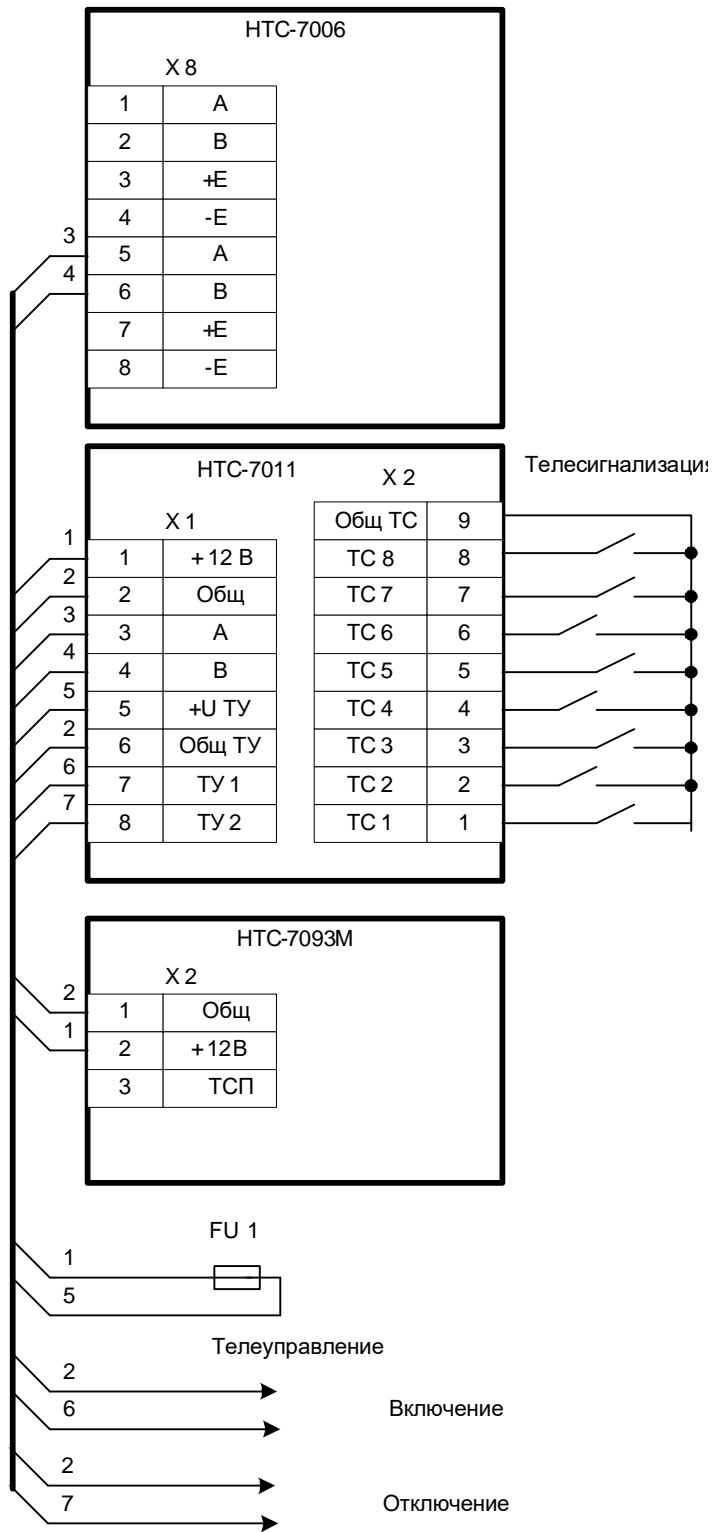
НТС-7006

Х 8

| 1 | A |
|---|---|
| 2 | B |
| 3 | +E |
| 4 | -E |
| 5 | A |
| 6 | B |
| 7 | +E |
| 8 | -E |

3
4

НТС-7011

Х 1

| 1 | + 12 В |
|---|---|
| 2 | Общ |
| 3 | A |
| 4 | B |
| 5 | +U ТУ |
| 6 | Общ ТУ |
| 7 | ТУ 1 |
| 8 | ТУ 2 |

Х 2

| Общ ТС | 9 |
|---|---|
| ТС 8 | 8 |
| ТС 7 | 7 |
| ТС 6 | 6 |
| ТС 5 | 5 |
| ТС 4 | 4 |
| ТС 3 | 3 |
| ТС 2 | 2 |
| ТС 1 | 1 |

Телесигнализаци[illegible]

1
2
3
4
5
2
6
7

НТС-7093М

Х 2

| 1 | Общ |
|---|---|
| 2 | + 12В |
| 3 | ТСП |

2
1

FU 1

1
5

Телеуправление

2
6

Включение

2
7

Отключение